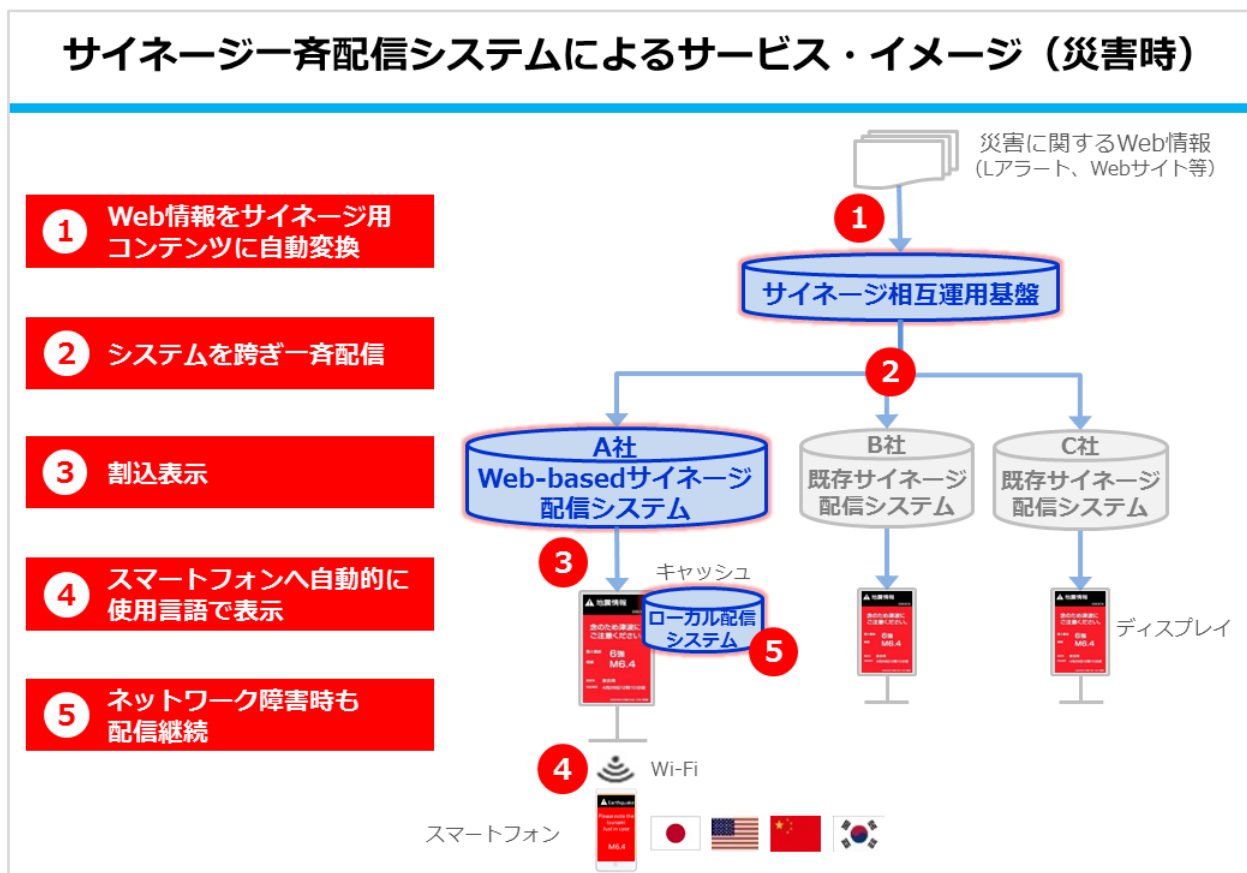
サイネージ一斉配信システムによるサービス・イメージ（災害時）

1 Web情報をサイネージ用コンテンツに自動変換

2 システムを跨ぎ一斉配信

3 割込表示

4 スマートフォンへ自動的に使用言語で表示

5 ネットワーク障害時も配信継続

災害に関するWeb情報
（Lアラート、Webサイト等）

1

サイネージ相互運用基盤

2

A社
Web-basedサイネージ
配信システム

B社
既存サイネージ
配信システム

C社
既存サイネージ
配信システム

3

キャッシュ

ローカル配信
システム

5

ディスプレイ

4

Wi-Fi

スマートフォン

M6.4